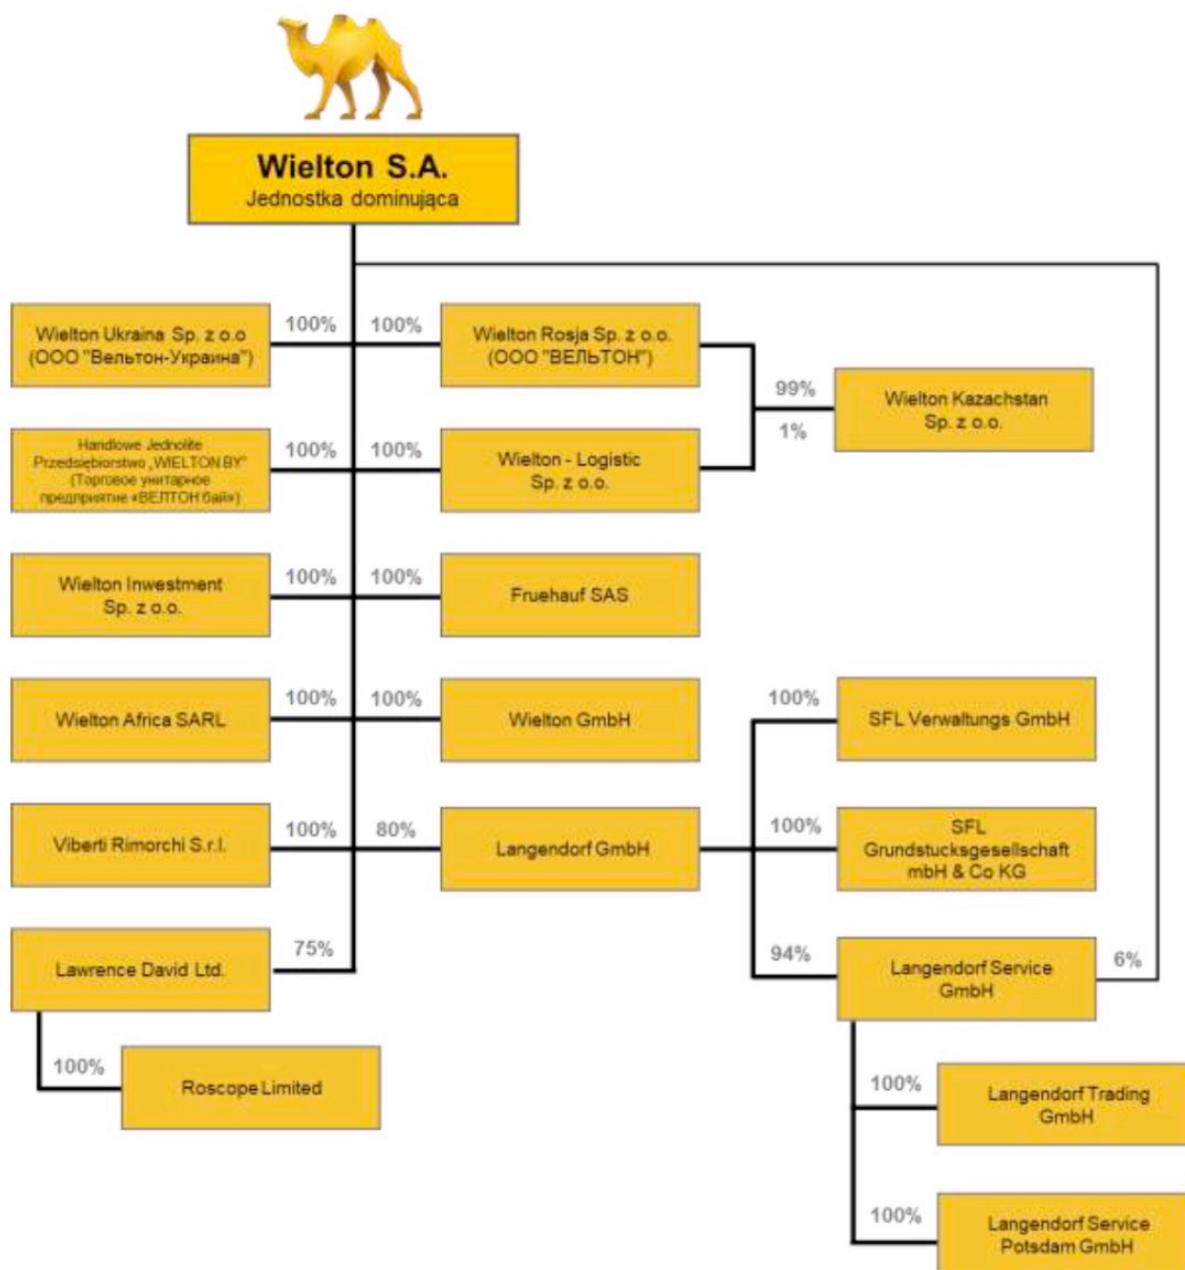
Wielton S.A.
Jednostka dominująca

Wielton Ukraina Sp. z o.o (ООО "Вельтон-Украина")
100%
100%
Wielton Rosja Sp. z o.o. (ООО "ВЕЛЬТОН")
99%
Wielton Kazachstan Sp. z o.o.
1%

Handlowe Jednolite Przedsiębiorstwo „WIELTON BY" (Торговое унитарное предприятие «ВЕЛТОН бай»)
100%
100%
Wielton - Logistic Sp. z o.o.

Wielton Inwestment Sp. z o.o.
100%
100%
Fruehauf SAS

Wielton Africa SARL
100%
100%
Wielton GmbH
100%
SFL Verwaltungs GmbH

Viberti Rimorchi S.r.l.
100%
80%
Langendorf GmbH
100%
SFL Grundstucksgesellschaft mbH & Co KG

Lawrence David Ltd.
75%
94%
Langendorf Service GmbH
6%

100%
Roscope Limited

100%
Langendorf Trading GmbH

100%
Langendorf Service Potsdam GmbH